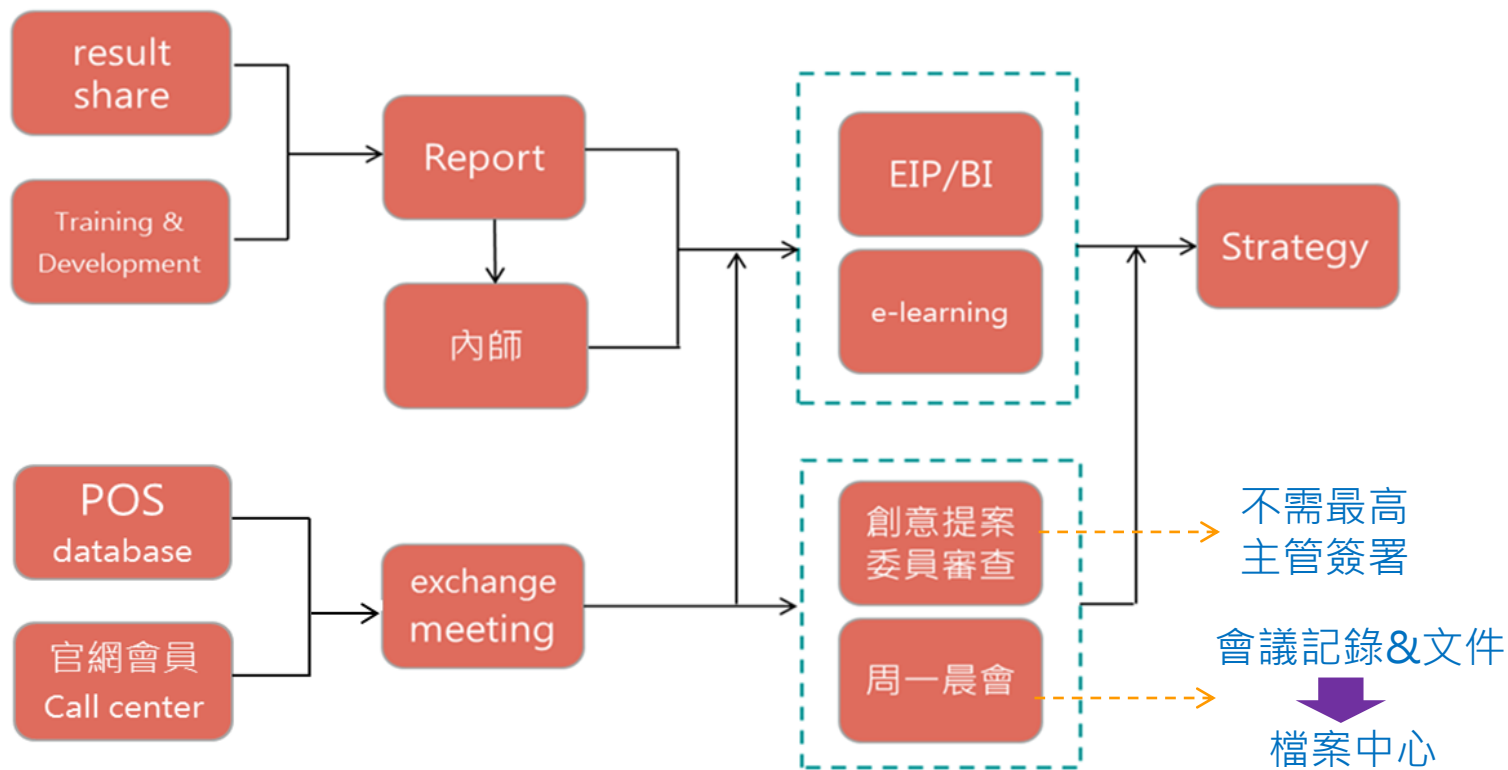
result share

Training & Development

Report

內師

EIP/BI

e-learning

Strategy

POS database

官網會員 Call center

exchange meeting

創意提案 委員審查

周一晨會

不需最高 主管簽署

會議記錄&文件

檔案中心